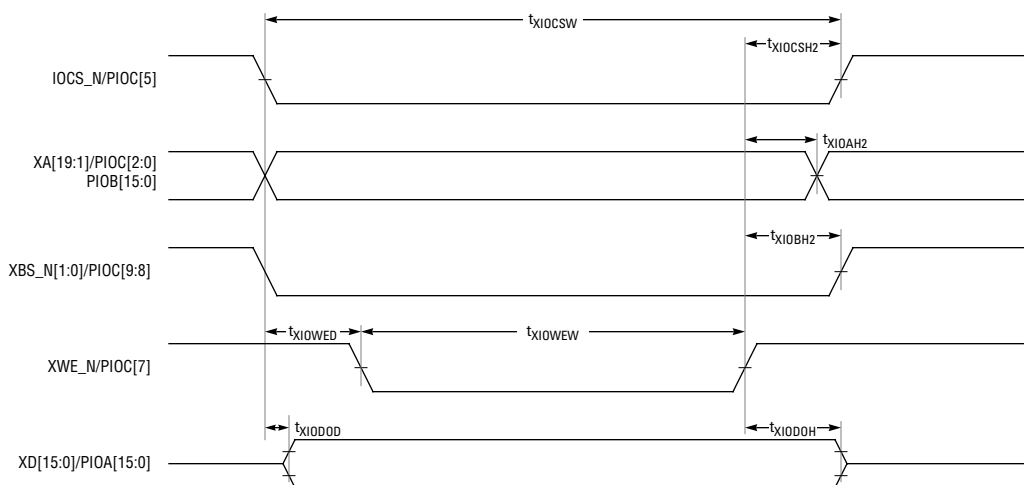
$t_{XIOCSW}$

$t_{XIOCSH2}$

IOCS_N/PIOC[5]

$t_{XIOAH2}$

XA[19:1]/PIOC[2:0]
PIOB[15:0]

$t_{XIOBH2}$

XBS_N[1:0]/PIOC[9:8]

$t_{XIOWED}$

$t_{XIOWEW}$

XWE_N/PIOC[7]

$t_{XIODOD}$

$t_{XIODOH}$

XD[15:0]/PIOA[15:0]